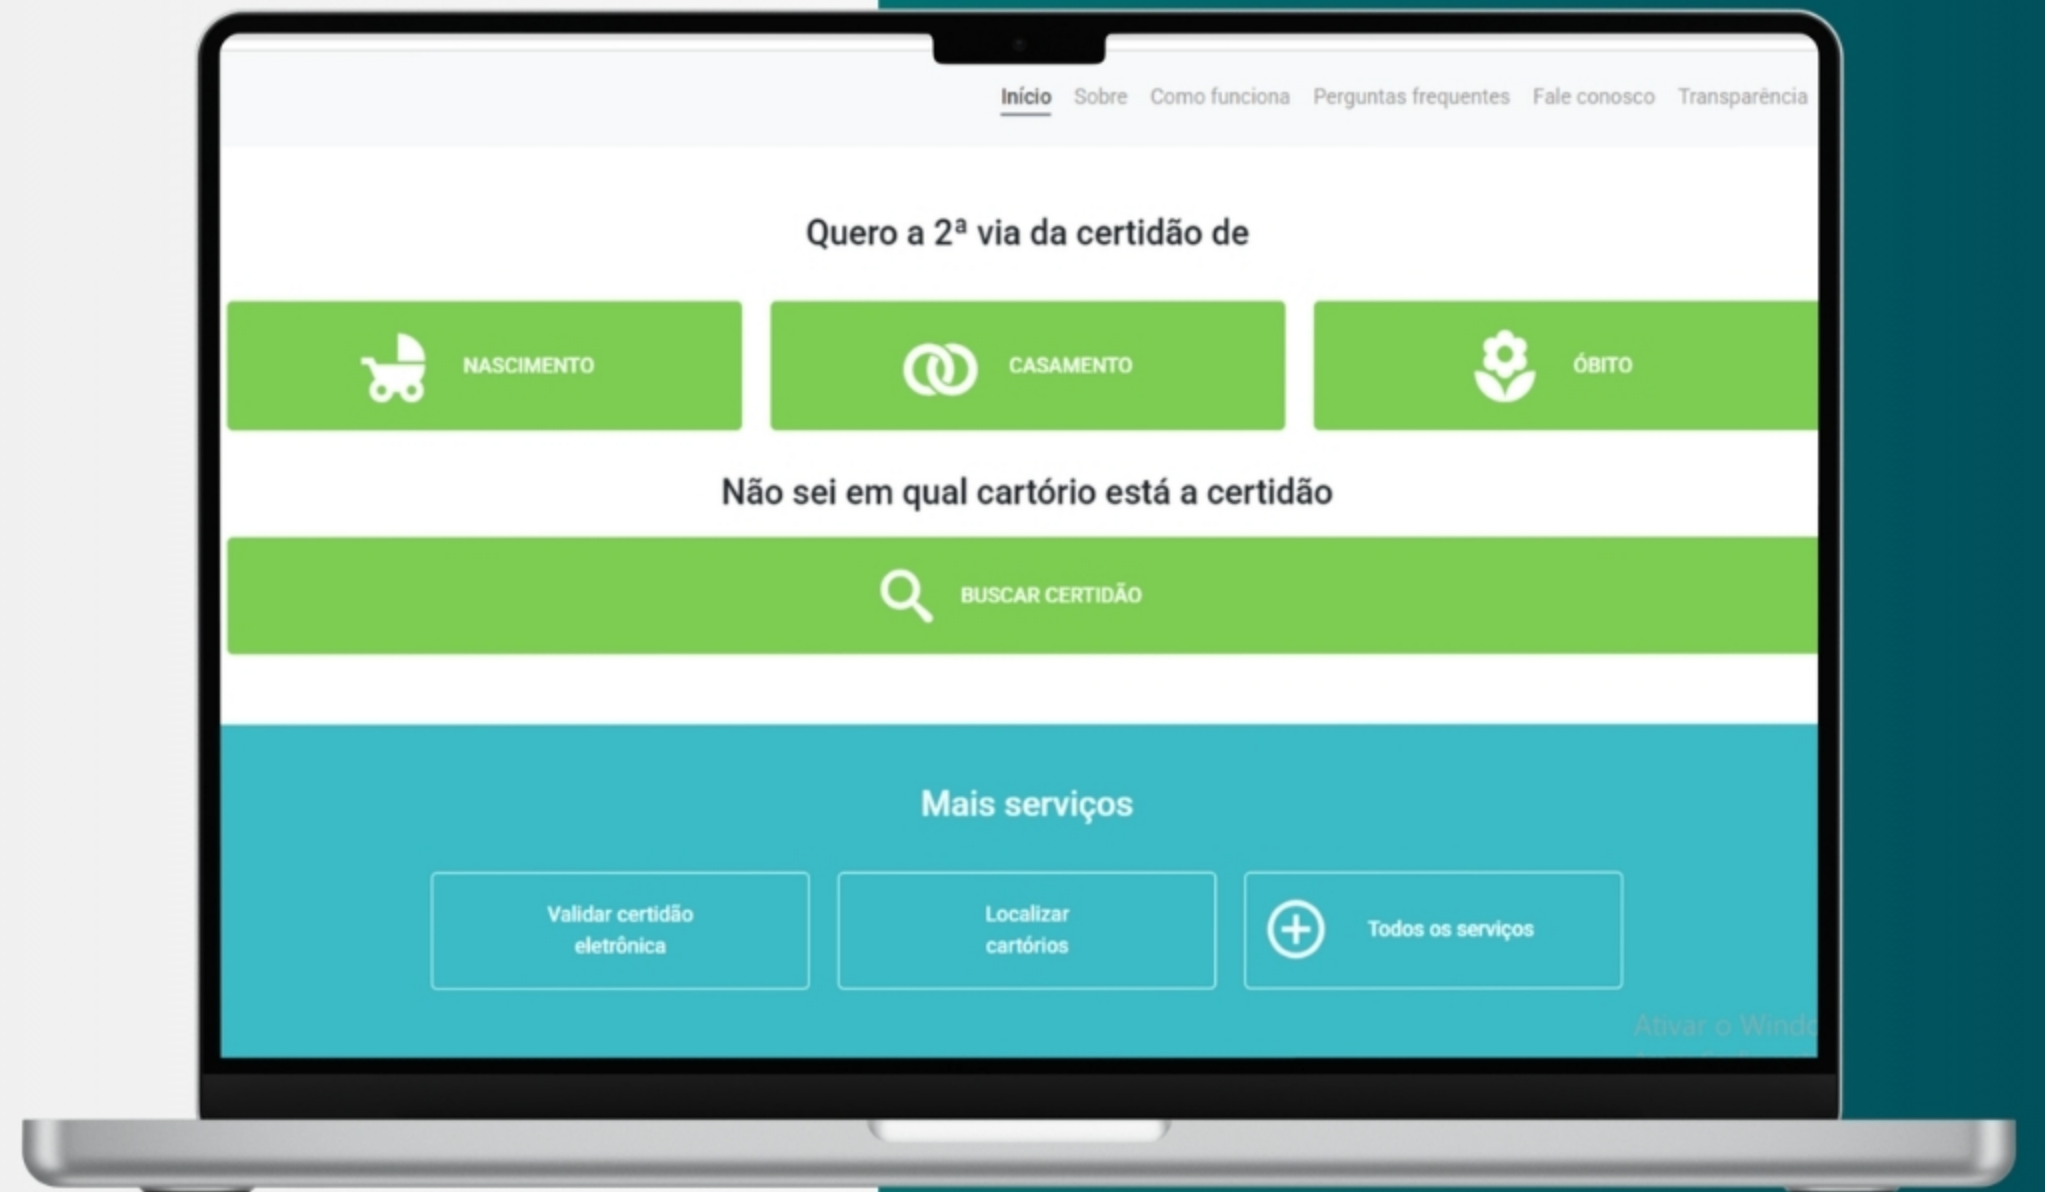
Início Sobre Como funciona Perguntas frequentes Fale conosco Transparência

Quero a 2ª via da certidão de

NASCIMENTO

CASAMENTO

ÓBITO

Não sei em qual cartório está a certidão

BUSCAR CERTIDÃO

Mais serviços

Validar certidão eletrônica

Localizar cartórios

Todos os serviços

Ativar o Wind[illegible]